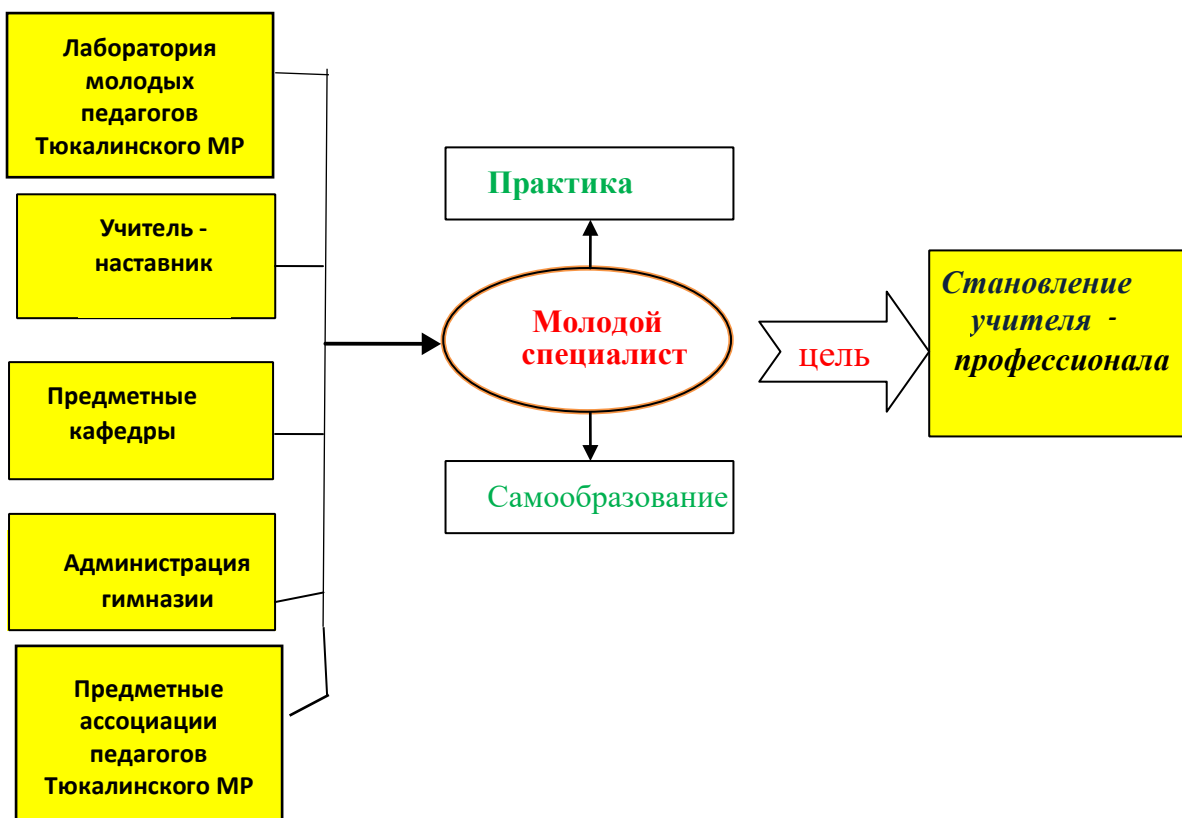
Лаборатория молодых педагогов Тюкалинского МР

Учитель - наставник

Предметные кафедры

Администрация гимназии

Предметные ассоциации педагогов Тюкалинского МР

Практика

Молодой специалист

Самообразование

цель

Становление учителя - профессионала